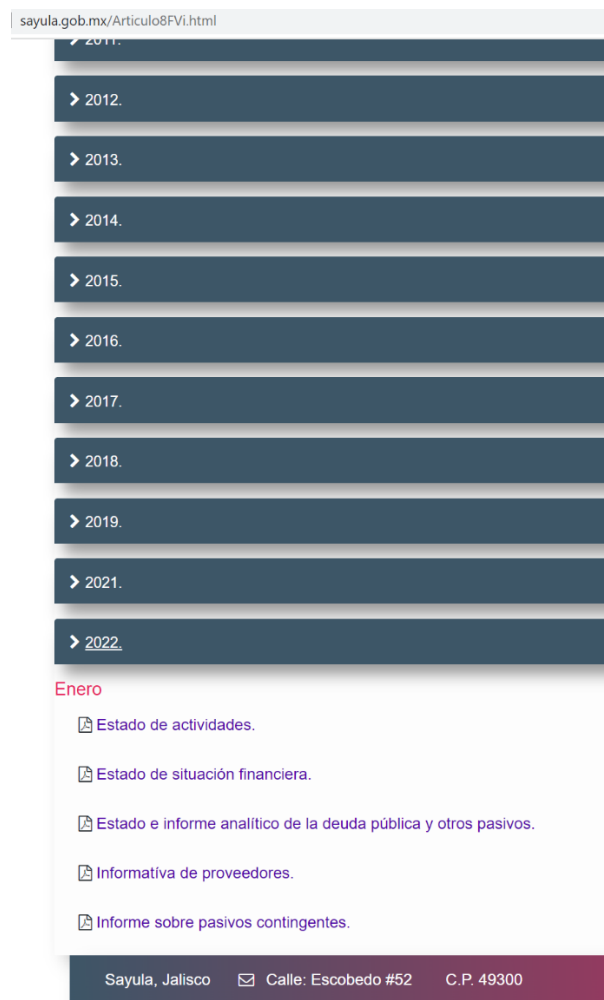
sayula.gob.mx/Articulo8FVi.html

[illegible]

2012.

2013.

2014.

2015.

2016.

2017.

2018.

2019.

2021.

2022.

Enero

Estado de actividades.

Estado de situación financiera.

Estado e informe analítico de la deuda pública y otros pasivos.

Informatíva de proveedores.

Informe sobre pasivos contingentes.

Sayula, Jalisco Calle: Escobedo #52 C.P. 49300